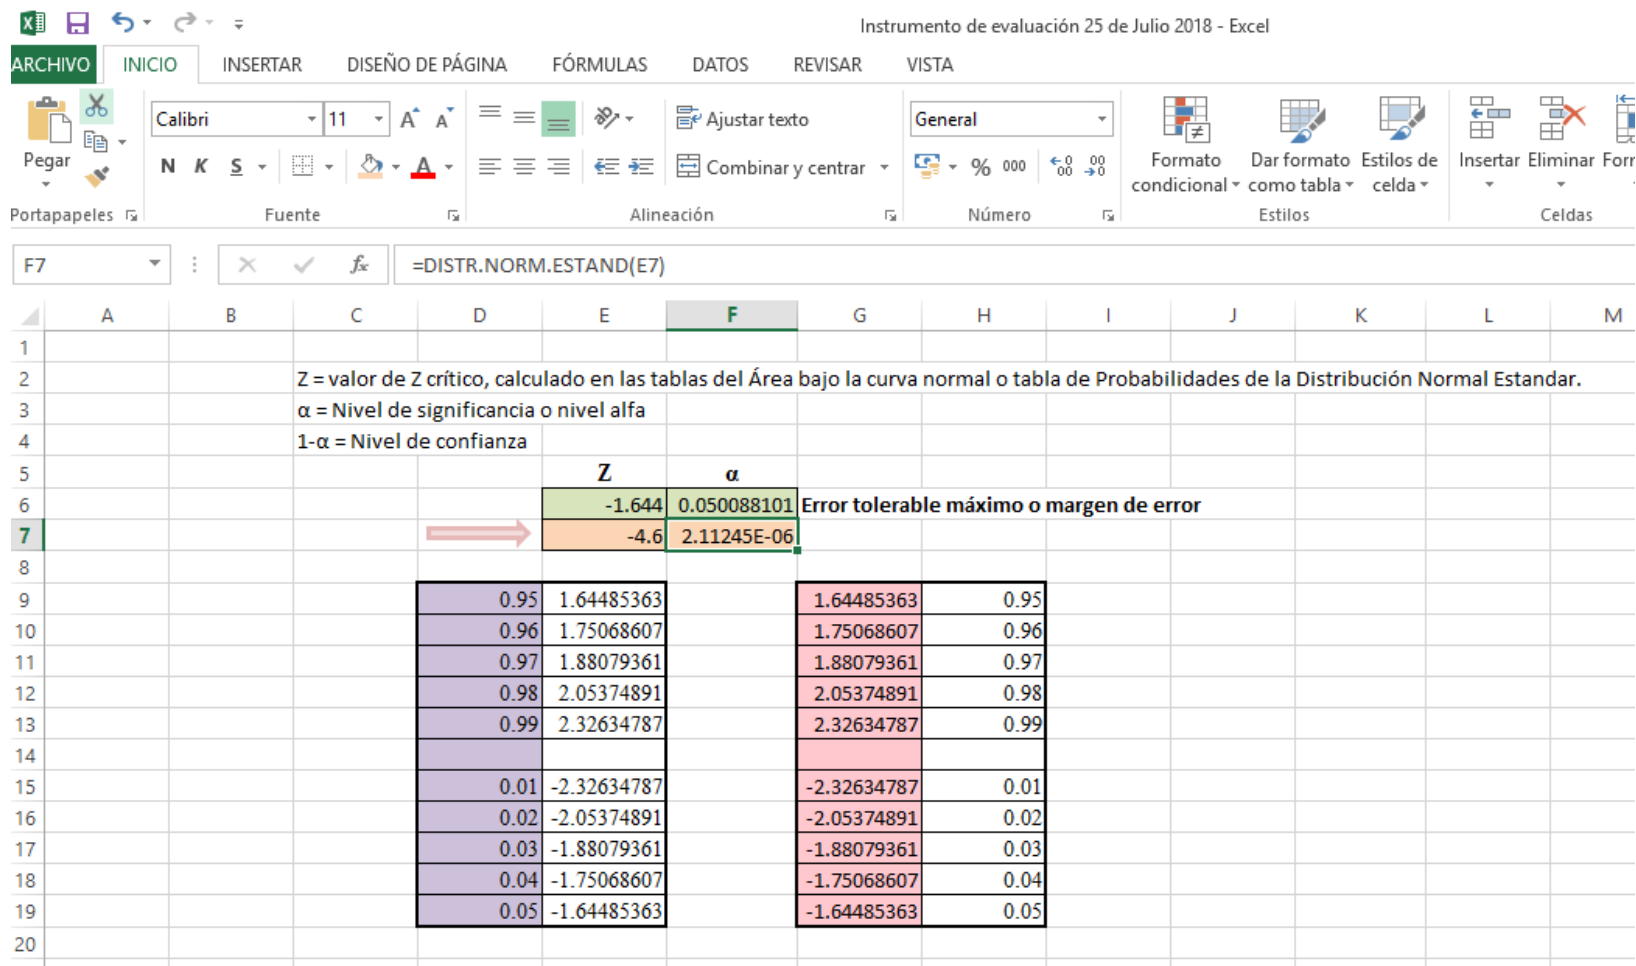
Instrumento de evaluación 25 de Julio 2018 - Excel

ARCHIVO INICIO INSERTAR DISEÑO DE PÁGINA FÓRMULAS DATOS REVISAR VISTA

Pegar
Portapapeles
Calibri 11
N K S
Fuente
Ajustar texto
Combinar y centrar
Alineación
General
% 000
Número
Formato condicional
Dar formato como tabla
Estilos de celda
Estilos
Insertar Eliminar Form
Celdas

F7
=DISTR.NORM.ESTAND(E7)

| | A | B | C | D | E | F | G | H | I | J | K | L | M |
|---|---|---|---|---|---|---|---|---|---|---|---|---|---|
| 1 | | | | | | | | | | | | | |
| 2 | | | Z = valor de Z crítico, calculado en las tablas del Área bajo la curva normal o tabla de Probabilidades de la Distribución Normal Estandar. | | | | | | | | | | |
| 3 | | | α = Nivel de significancia o nivel alfa | | | | | | | | | | |
| 4 | | | 1-α = Nivel de confianza | | | | | | | | | | |
| 5 | | | | | Z | α | | | | | | | |
| 6 | | | | | -1.644 | 0.050088101 | Error tolerable máximo o margen de error | | | | | | |
| 7 | | | | | -4.6 | 2.11245E-06 | | | | | | | |
| 8 | | | | | | | | | | | | | |
| 9 | | | | 0.95 | 1.64485363 | | 1.64485363 | 0.95 | | | | | |
| 10 | | | | 0.96 | 1.75068607 | | 1.75068607 | 0.96 | | | | | |
| 11 | | | | 0.97 | 1.88079361 | | 1.88079361 | 0.97 | | | | | |
| 12 | | | | 0.98 | 2.05374891 | | 2.05374891 | 0.98 | | | | | |
| 13 | | | | 0.99 | 2.32634787 | | 2.32634787 | 0.99 | | | | | |
| 14 | | | | | | | | | | | | | |
| 15 | | | | 0.01 | -2.32634787 | | -2.32634787 | 0.01 | | | | | |
| 16 | | | | 0.02 | -2.05374891 | | -2.05374891 | 0.02 | | | | | |
| 17 | | | | 0.03 | -1.88079361 | | -1.88079361 | 0.03 | | | | | |
| 18 | | | | 0.04 | -1.75068607 | | -1.75068607 | 0.04 | | | | | |
| 19 | | | | 0.05 | -1.64485363 | | -1.64485363 | 0.05 | | | | | |
| 20 | | | | | | | | | | | | | |